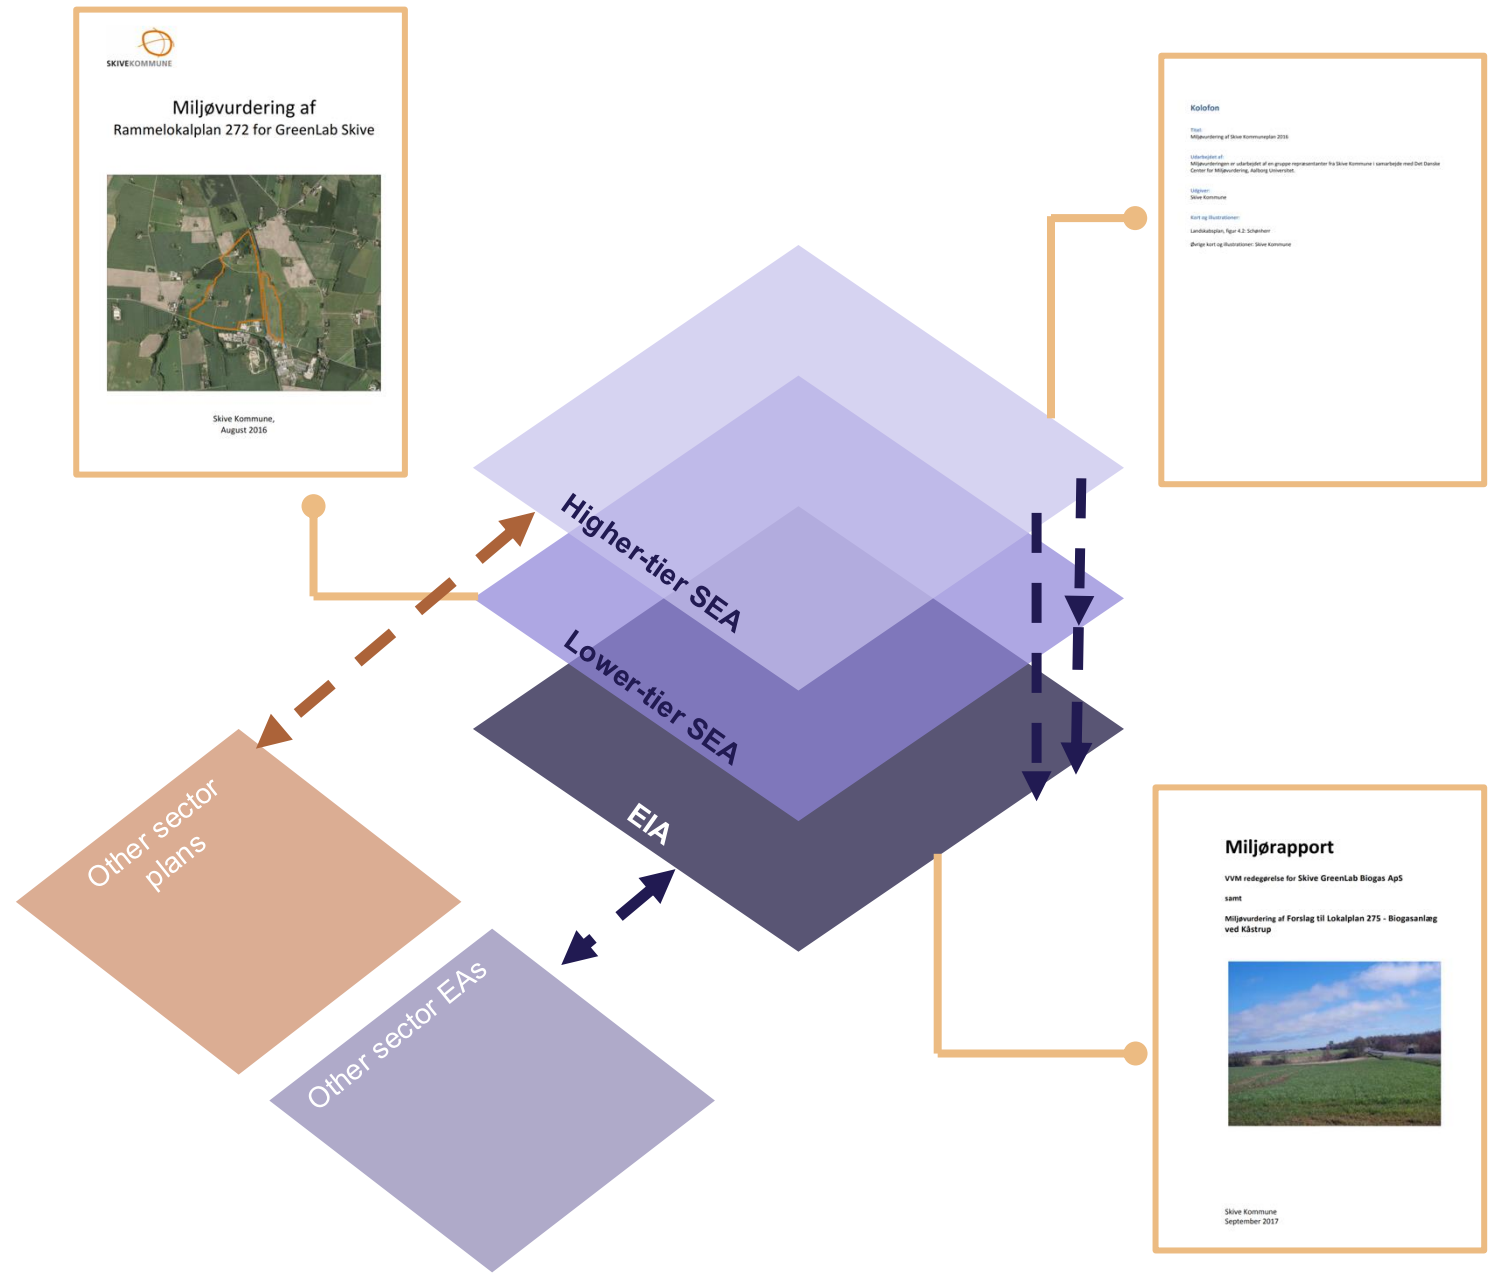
SKIVEKOMMUNE

Miljøvurdering af
Rammelokalplan 272 for GreenLab Skive

Skive Kommune,
August 2016

Kolofon

Titel:
Miljøvurdering af Skive Kommuneplan 2016

Udarbejdet af:
Miljøvurderingen er udarbejdet af en gruppe repræsentanter fra Skive Kommune i samarbejde med Det Danske Center for Miljøvurdering, Aalborg Universitet.

Udgiver:
Skive Kommune

Kort og illustrationer:
Landskabsplan, figur 4.2: Schønherr
Øvrige kort og illustrationer: Skive Kommune

Higher-tier SEA

Lower-tier SEA

EIA

Other sector plans

Other sector EAs

Miljørapport

VVM redegørelse for Skive GreenLab Biogas ApS

samt

Miljøvurdering af Forslag til Lokalplan 275 - Biogasanlæg ved Kåstrup

Skive Kommune
September 2017